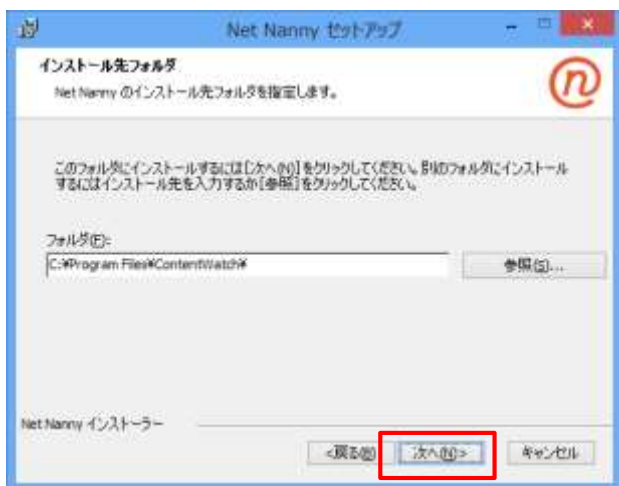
Net Nanny セットアップ

インストール先フォルダ

Net Nanny のインストール先フォルダを指定します。

このフォルダにインストールするには[次へ(N)]をクリックしてください。別のフォルダにインストールするにはインストール先を入力するか[参照]をクリックしてください。

フォルダ(F):

C:¥Program Files¥ContentWatch¥

参照(S)...

Net Nanny インストーラー

< 戻る(B)

次へ(N) >

キャンセル